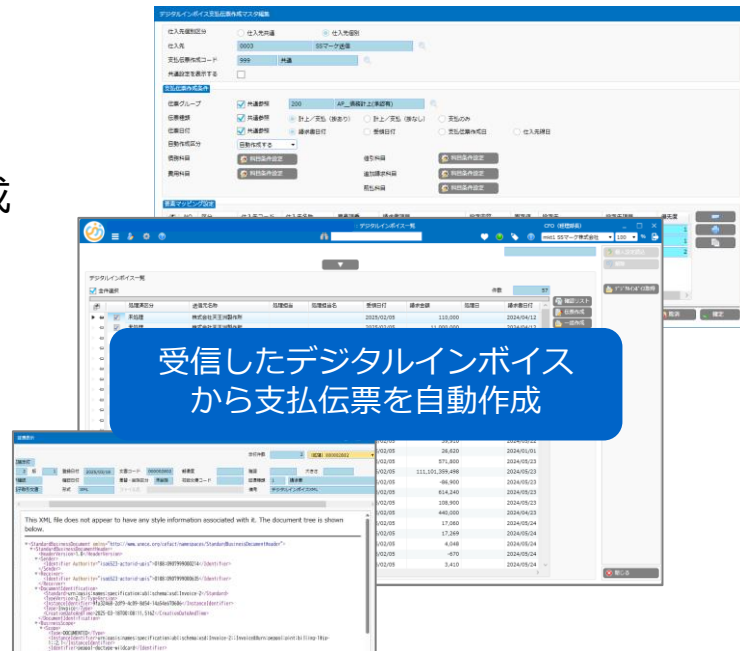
デジタルインボイス支払伝票作成マスタ編集

仕入先識別区分 仕入先共通 仕入先個別
仕入先 0003 SSマーク徳用
支払伝票作成コード 999 共通
共通設定を表示する

支払伝票作成条件
伝票グループ 共通参照 200 AP_請求計上(明細)
伝票種類 共通参照 計上/支払(換あり) 計上/支払(換なし) 支払のみ
伝票日付 共通参照 請求書日付 受領日付 支払予定日 仕入先締日
自動作成区分 自動作成する
借方科目 科目条件設定 貸方科目 科目条件設定
費用科目 科目条件設定 追加請求科目 科目条件設定
前払科目 科目条件設定

デジタルインボイス一覧
デジタルインボイス一覧
全件選択
件数 57

| 処理実行分 | 送信元名称 | 処理件名 | 処理件名名 | 受領日付 | 請求金額 | 処理日 | 請求書日付 |
|---|---|---|---|---|---|---|---|
| 未処理 | 株式会社天王洲製作所 | | | 2025/02/05 | 110,000 | | 2024/04/12 |
| 未処理 | 株式会社天王洲製作所 | | | 2025/02/05 | 11,000,000 | | 2024/04/12 |

受信したデジタルインボイスから支払伝票を自動作成

| | | | |
|---|---|---|---|
| 02/05 | 26,620 | | 2024/01/01 |
| 02/05 | 571,800 | | 2024/05/23 |
| 02/05 | 111,101,399,498 | | 2024/05/23 |
| 02/05 | -86,900 | | 2024/05/23 |
| 02/05 | 614,240 | | 2024/05/23 |
| 02/05 | 108,900 | | 2024/05/23 |
| 02/05 | 440,000 | | 2024/05/23 |
| 02/05 | 17,060 | | 2024/05/24 |
| 02/05 | 17,269 | | 2024/05/24 |
| 02/05 | 4,048 | | 2024/05/24 |
| 02/05 | -670 | | 2024/05/24 |
| 02/05 | 3,410 | | 2024/05/24 |

This XML file does not appear to have any style information associated with it. The document tree is shown below.